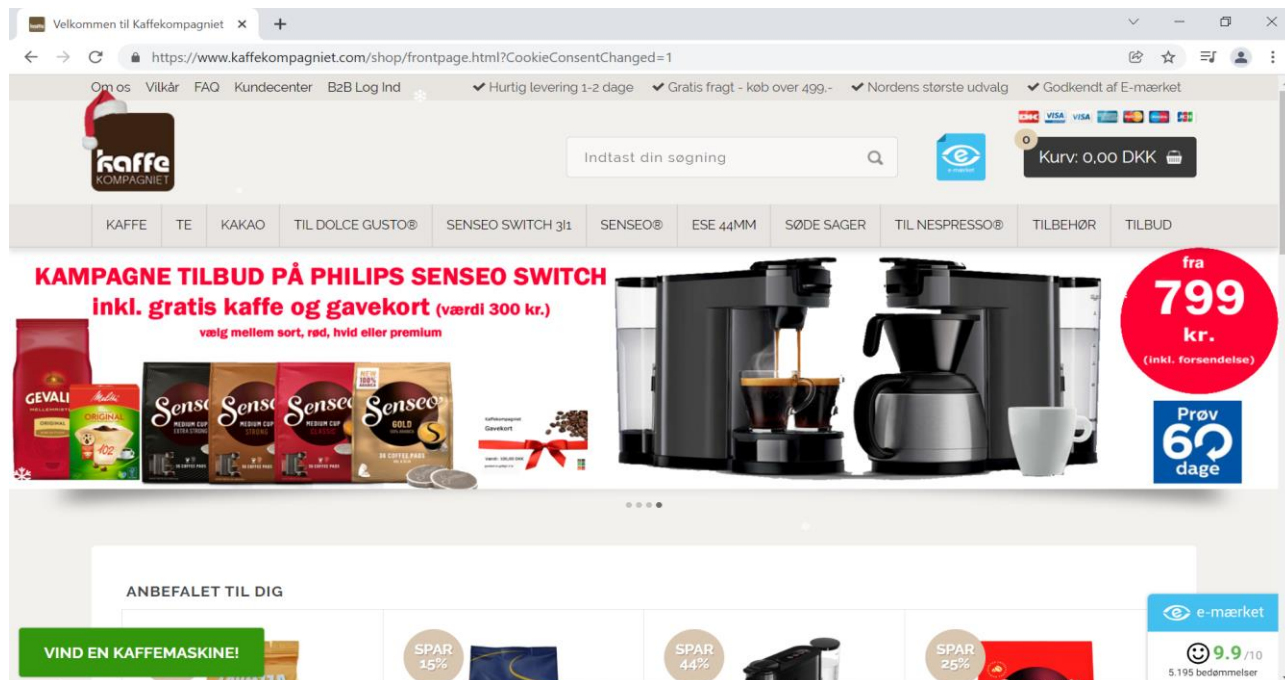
Velkommen til Kaffekompagniet ×

https://www.kaffekompagniet.com/shop/frontpage.html?CookieConsentChanged=1

Om os Vilkår FAQ Kundecenter B2B Log Ind ✔ Hurtig levering 1-2 dage ✔ Gratis fragt - køb over 499,- ✔ Nordens største udvalg ✔ Godkendt af E-mærket

kaffe KOMPAGNIET

Indtast din søgning

e-mærket

0 Kurv: 0,00 DKK

KAFFE TE KAKAO TIL DOLCE GUSTO® SENSEO SWITCH 3I1 SENSEO® ESE 44MM SØDE SAGER TIL NESPRESSO® TILBEHØR TILBUD

KAMPAGNE TILBUD PÅ PHILIPS SENSEO SWITCH
inkl. gratis kaffe og gavekort (værdi 300 kr.)
vælg mellem sort, rød, hvid eller premium

fra 799 kr. (inkl. forsendelse)

Prøv 60 dage

GEVALIA ORIGINAL Melitta ORIGINAL Senseo MEDIUM CUP EXTRA STRONG Senseo MEDIUM CUP STRONG Senseo MEDIUM CUP CLASSIC Senseo GOLD

Kaffekompagniet Gavekort

ANBEFALET TIL DIG

VIND EN KAFFEMASKINE!

SPAR 15%

SPAR 44%

SPAR 25%

e-mærket

9.9/10
5.195 bedømmelser